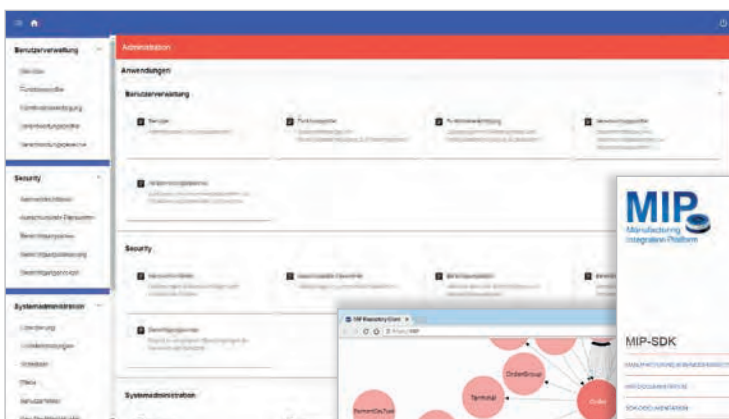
Benutzerverwaltung

Benutzer

Funktionsprofile

Funktionszuweisung

Berechtigungsprofile

Berechtigungsbereiche

Security

Administration

Anwendungen

Benutzerverwaltung

Benutzer

Funktionsprofile

Funktionszuweisung

Berechtigungsprofile

Berechtigungsbereiche

Security

Systemadministration

Systemadministration

Protokoll

MIP Repository Client

OrderGroup

Terminal

Order

MIP

Manufacturing Integration Platform

MIP-SDK